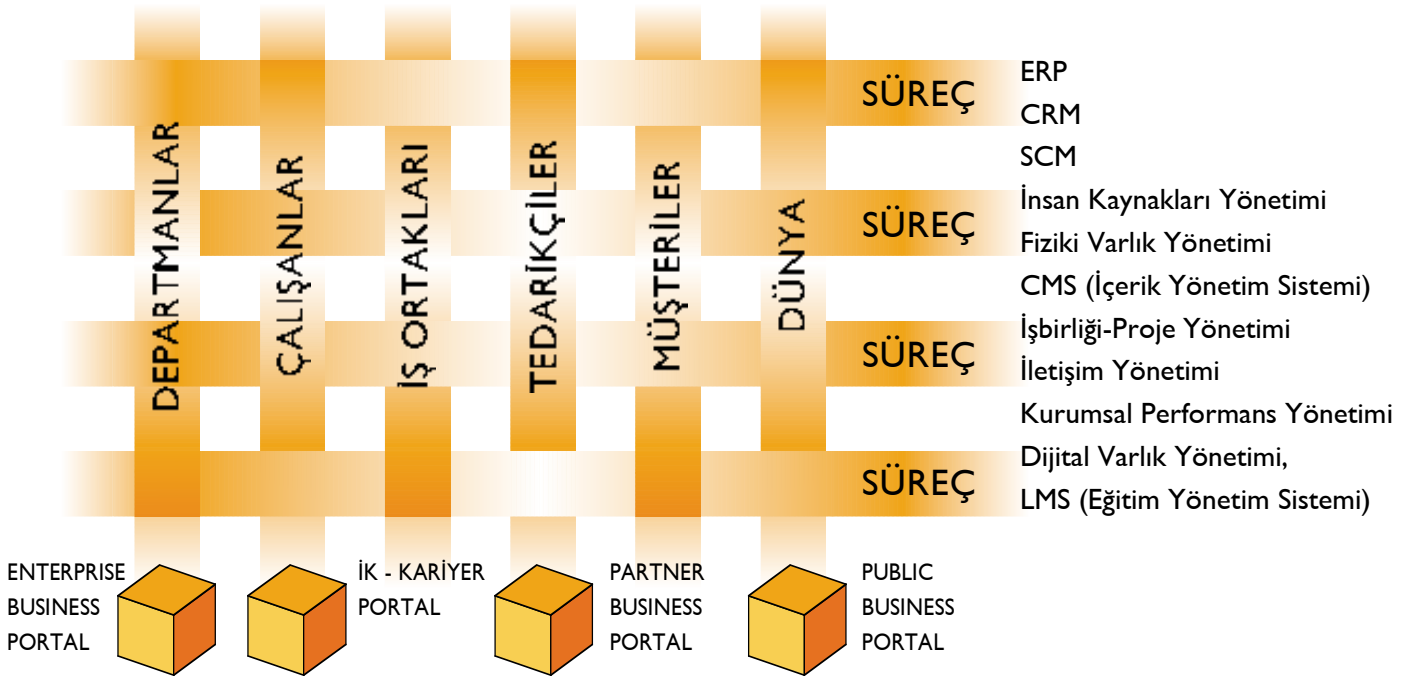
DEPARTMANLAR

ÇALIŞANLAR

İŞ ORTAKLARI

TEDARİKÇİLER

MÜŞTERİLER

DÜNYA

SÜREÇ

ERP
CRM
SCM

SÜREÇ

İnsan Kaynakları Yönetimi
Fiziki Varlık Yönetimi
CMS (İçerik Yönetim Sistemi)

SÜREÇ

İşbirliği-Proje Yönetimi
İletişim Yönetimi
Kurumsal Performans Yönetimi

SÜREÇ

Dijital Varlık Yönetimi,
LMS (Eğitim Yönetim Sistemi)

ENTERPRISE BUSINESS PORTAL

İK - KARİYER PORTAL

PARTNER BUSINESS PORTAL

PUBLIC BUSINESS PORTAL